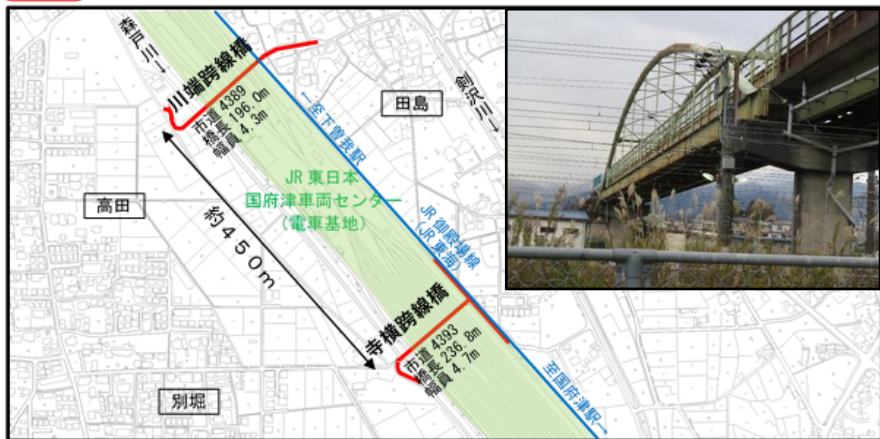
森戸川

川端跨線橋

市道 4389
橋長 196.0m
幅員 4.3m

←至下曽我駅

田島

剣沢川

JR 東日本
国府津車両センター
(電車基地)

JR 御殿場線
(JR 東海)

高田

約450m

寺横跨線橋

市道 4393
橋長 236.8m
幅員 4.7m

至国府津駅→

別堀